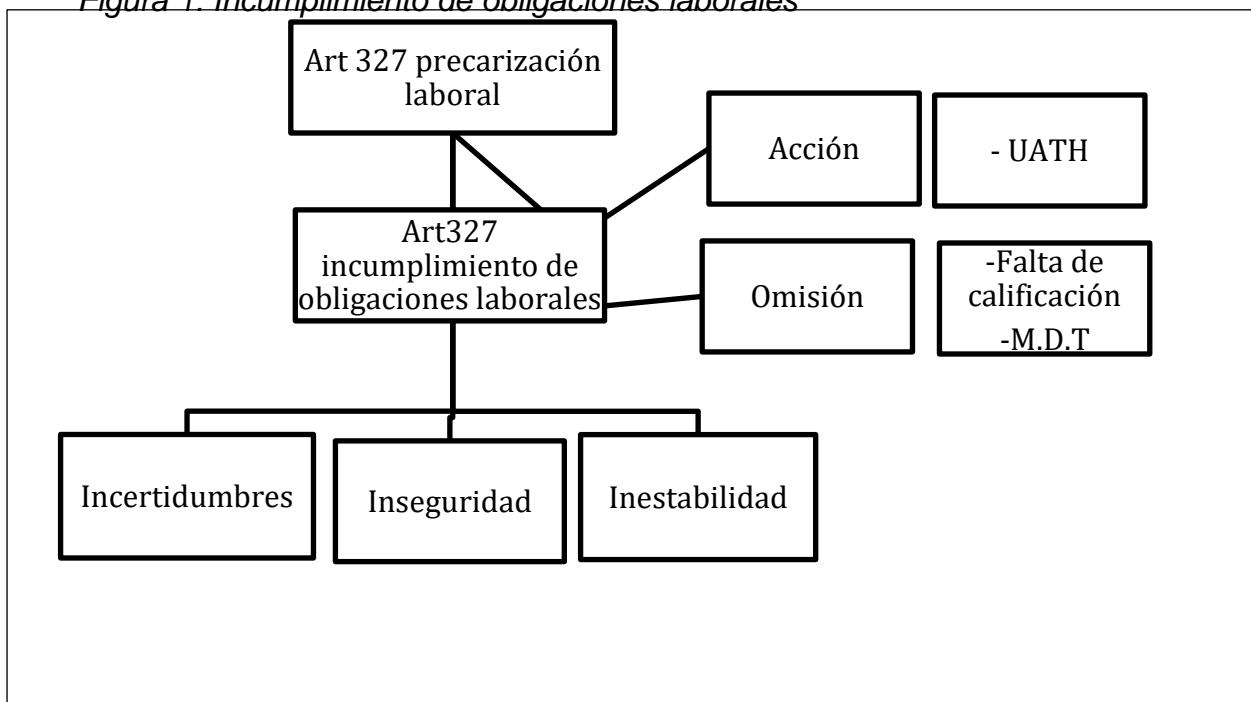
Figura 1. Incumplimiento de obligaciones laborales

Art 327 precarización laboral

Acción

- UATH

Art327 incumplimiento de obligaciones laborales

Omisión

-Falta de calificación
-M.D.T

Incertidumbres

Inseguridad

Inestabilidad